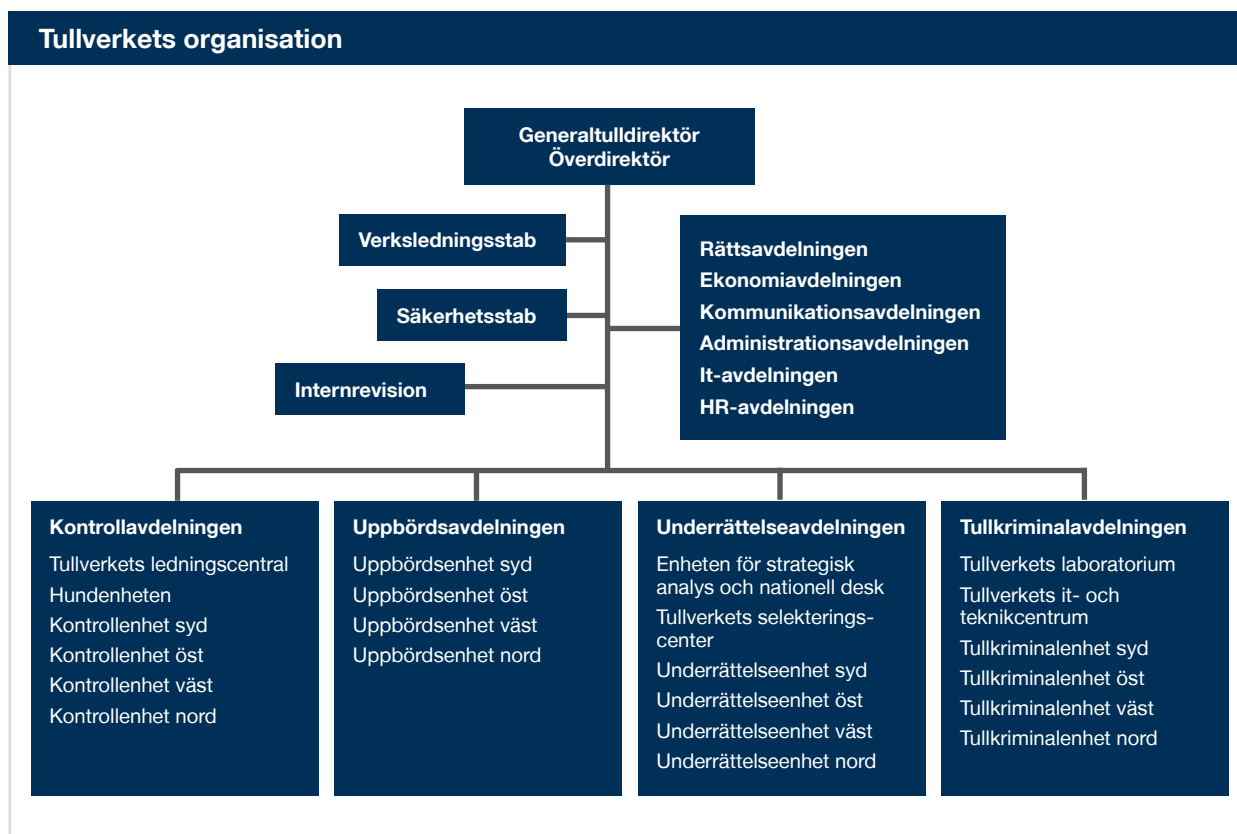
Tullverkets organisation

Generaltulldirektör
Överdirektör

Verksledningsstab

Säkerhetsstab

Internrevision

Rättsavdelningen
Ekonomiavdelningen
Kommunikationsavdelningen
Administrationsavdelningen
It-avdelningen
HR-avdelningen

Kontrollavdelningen
Tullverkets ledningcentral
Hundenheten
Kontrollenhet syd
Kontrollenhet öst
Kontrollenhet väst
Kontrollenhet nord

Uppbördsavdelningen
Uppbördsenhet syd
Uppbördsenhet öst
Uppbördsenhet väst
Uppbördsenhet nord

Underrättelseavdelningen
Enheten för strategisk analys och nationell desk
Tullverkets selekterings-center
Underrättelseenhet syd
Underrättelseenhet öst
Underrättelseenhet väst
Underrättelseenhet nord

Tullkriminalavdelningen
Tullverkets laboratorium
Tullverkets it- och teknikcentrum
Tullkriminalenhet syd
Tullkriminalenhet öst
Tullkriminalenhet väst
Tullkriminalenhet nord